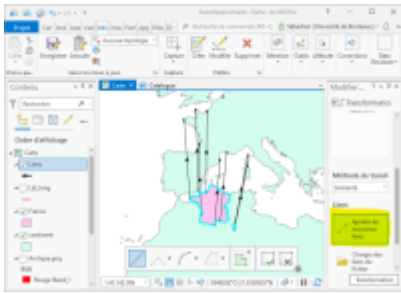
Projet
Enregistrer
Modifier
Supprimer
Sélection
Outils
Contenu
Rechercher
Ordre d'affichage
Carte
Liens
Cut_long
France
continent
Arrière-plan
Rouge
Carte
Catalogue
Modifier...
Transformatio
Méthode de transf.
Similarité
Liens
Ajouter des nouveaux liens
Charger des liens du fichier
Transformation
1:40 240 996